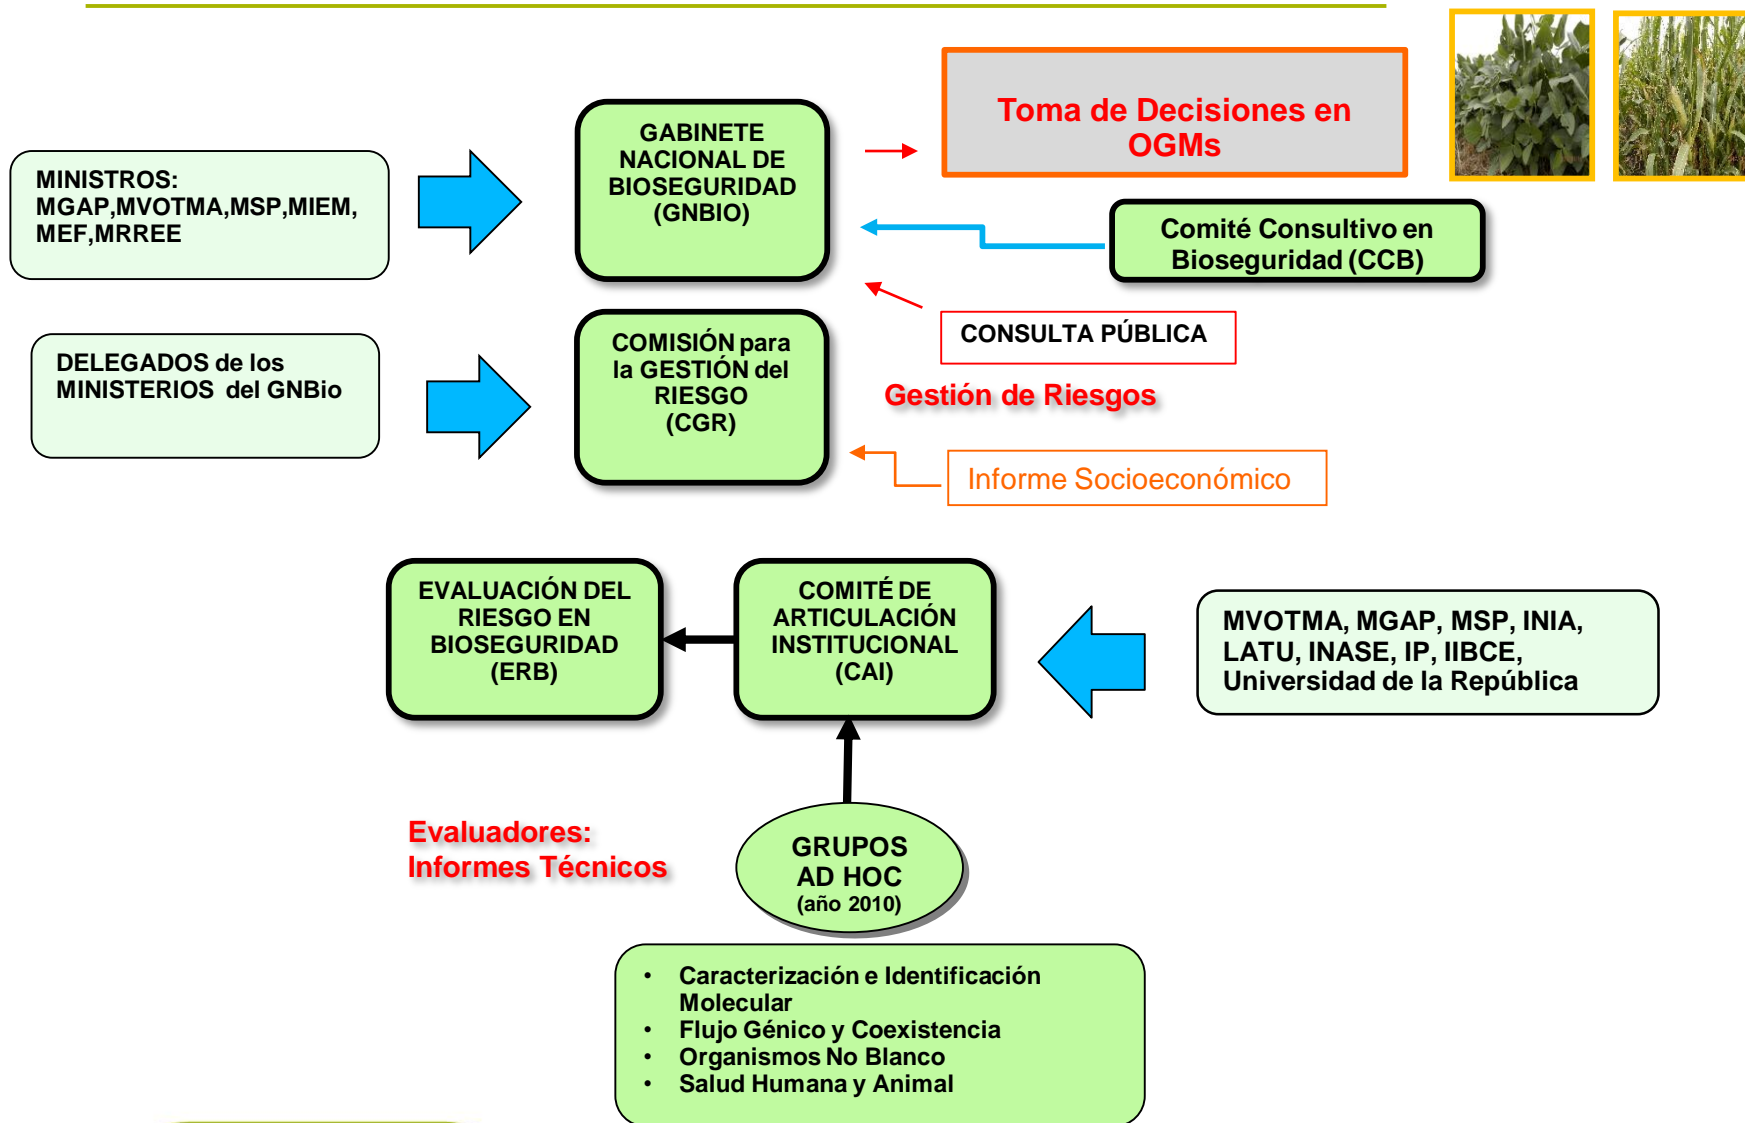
MINISTROS:
MGAP,MVOTMA,MSP,MIEM,
MEF,MRREE

GABINETE NACIONAL DE BIOSEGURIDAD (GNBIO)

Toma de Decisiones en OGMs

Comité Consultivo en Bioseguridad (CCB)

CONSULTA PÚBLICA

DELEGADOS de los MINISTERIOS del GNBio

COMISIÓN para la GESTIÓN del RIESGO (CGR)

Gestión de Riesgos

Informe Socioeconómico

EVALUACIÓN DEL RIESGO EN BIOSEGURIDAD (ERB)

COMITÉ DE ARTICULACIÓN INSTITUCIONAL (CAI)

MVOTMA, MGAP, MSP, INIA, LATU, INASE, IP, IIBCE, Universidad de la República

Evaluadores:
Informes Técnicos

GRUPOS AD HOC
(año 2010)

• Caracterización e Identificación Molecular
• Flujo Génico y Coexistencia
• Organismos No Blanco
• Salud Humana y Animal